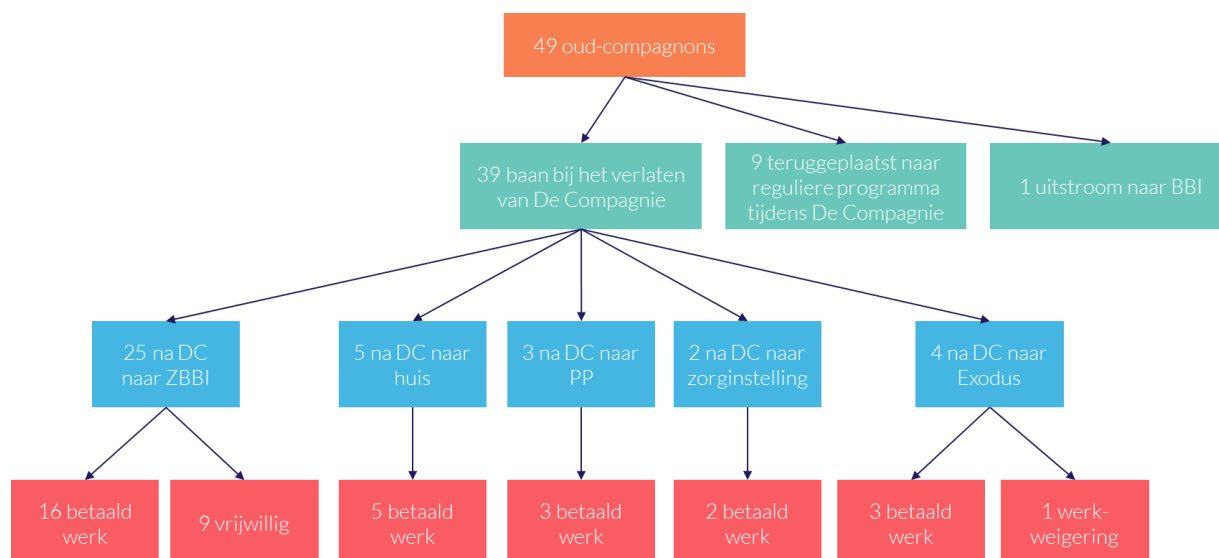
49 oud-compagnons

39 baan bij het verlaten van De Compagnie

9 teruggeplaatst naar reguliere programma tijdens De Compagnie

1 uitstroom naar BBI

25 na DC naar ZBBI

5 na DC naar huis

3 na DC naar PP

2 na DC naar zorginstelling

4 na DC naar Exodus

16 betaald werk

9 vrijwillig

5 betaald werk

3 betaald werk

2 betaald werk

3 betaald werk

1 werkweigering